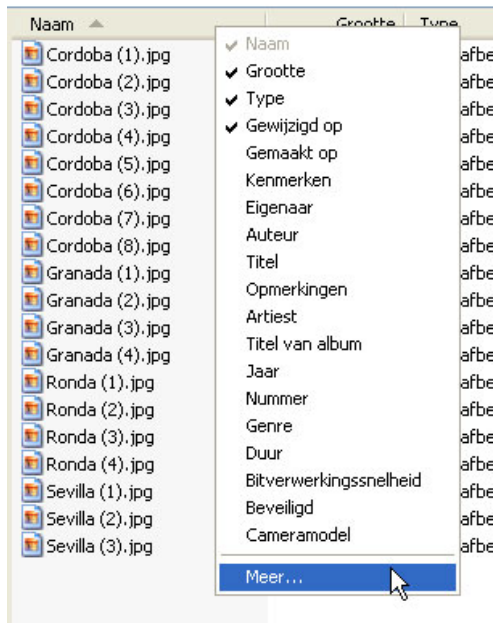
Naam

Grootte | Type

Cordoba (1).jpg
Cordoba (2).jpg
Cordoba (3).jpg
Cordoba (4).jpg
Cordoba (5).jpg
Cordoba (6).jpg
Cordoba (7).jpg
Cordoba (8).jpg
Granada (1).jpg
Granada (2).jpg
Granada (3).jpg
Granada (4).jpg
Ronda (1).jpg
Ronda (2).jpg
Ronda (3).jpg
Ronda (4).jpg
Sevilla (1).jpg
Sevilla (2).jpg
Sevilla (3).jpg

✔ Naam
✔ Grootte
✔ Type
✔ Gewijzigd op
Gemaakt op
Kenmerken
Eigenaar
Auteur
Titel
Opmerkingen
Artiest
Titel van album
Jaar
Nummer
Genre
Duur
Bitverwerkingssnelheid
Beveiligd
Cameramodel
Meer...

afbe
afbe
afbe
afbe
afbe
afbe
afbe
afbe
afbe
afbe
afbe
afbe
afbe
afbe
afbe
afbe
afbe
afbe
afbe